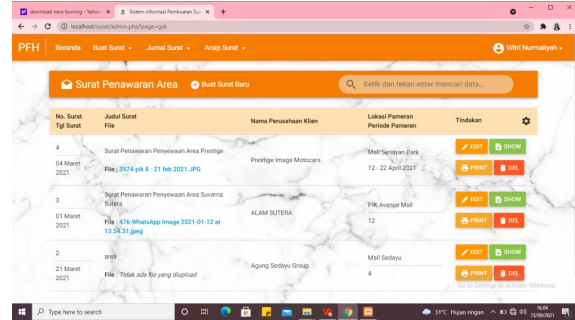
download nero burning - Yahoo ×
Sistem Informasi Pembuatan Sur ×
+

localhost/surat/admin.php?page=gsk

PFH Beranda Buat Surat ▾ Jurnal Surat ▾ Arsip Surat ▾ Witri Nurmaliyah ▾

Surat Penawaran Area
Buat Surat Baru
Ketik dan tekan enter mencari data...

| No. Surat Tgl Surat | Judul Surat File | Nama Perusahaan Klien | Lokasi Pameran Periode Pameran | Tindakan |
|---|---|---|---|---|
| 4 04 Maret 2021 | Surat Penawaran Penyewaan Area Prestige File : 3574-pik 8 - 21 feb 2021.JPG | Prestige Image Motocars | Mall Senayan Park 12 - 22 April 2021 | EDIT SHOW PRINT DEL |
| 3 01 Maret 2021 | Surat Penawaran Penyewaan Area Suvarna Sutera File : 476-WhatsApp Image 2021-01-12 at 13.54.31.jpeg | ALAM SUTERA | PIK Avenue Mall 12 | EDIT SHOW PRINT DEL |
| 2 21 Maret 2021 | area File : Tidak ada file yang diupload | Agung Sedayu Group | Mall Sedayu 4 | EDIT SHOW PRINT DEL |

Go to Settings to activate Windows.

Type here to search
31°C Hujan ringan
16.04
15/08/2021